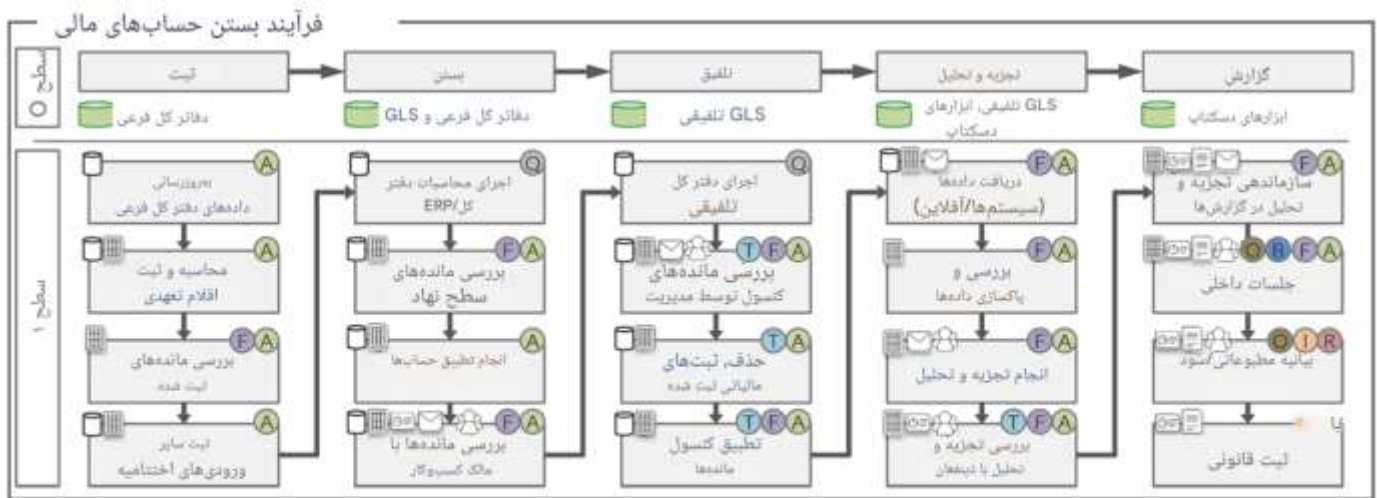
فرآیند بستن حساب‌های مالی

سطح ۰

گزارش
ابزارهای دسکتاپ

تجزیه و تحلیل
GLS تلفیقی، ابزارهای دسکتاپ

تلفیق
GLS تلفیقی

بستن
دفاتر کل فرعی و GLS

ثبت
دفاتر کل فرعی

سطح ۱

F A
سازماندهی تجزیه و تحلیل در گزارش‌ها

Q B F A
جلسات داخلی

O I R
بیانیه مطبوعاتی/سود

لیت قانونی

F A
دریافت داده‌ها (سیستم‌ها/آفلاین)

F A
بررسی و پاکسازی داده‌ها

F A
انجام تجزیه و تحلیل

T F A
بررسی تجزیه و تحلیل با ذینفعان

Q
اجرای دفتر کل تلفیقی

T F A
بررسی مانده‌های کنسول توسط مدیریت

T A
حذف، لیت‌های مالیاتی ثبت شده

T F A
تطبیق کنسول مانده‌ها

Q
اجرای محاسبات دفتر کل/ERP

F A
بررسی مانده‌های سطح نهاد

A
انجام تطبیق حساب‌ها

F A
بررسی مانده‌ها با مالک کسب‌وکار

A
به‌روزرسانی داده‌های دفتر کل فرعی

A
محاسبه و ثبت اقلام تعهدی

F A
بررسی مانده‌های ثبت شده

A
ثبت سایر ورودی‌های اختتامیه